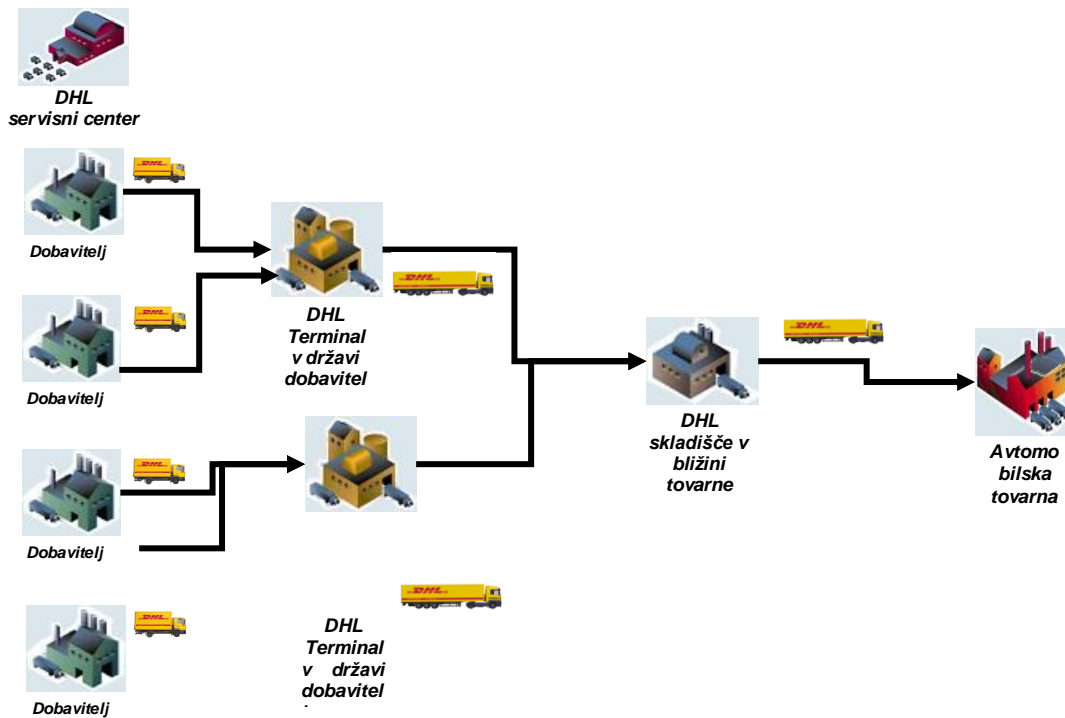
DHL servisni center

DHL

DHL

Dobavitelj

DHL

DHL Terminal v državi dobavitel

DHL

Dobavitelj

DHL

DHL skladišče v bližini tovarne

Avtomo bilska tovarna

DHL

Dobavitelj

DHL

DHL

Dobavitelj

DHL Terminal v državi dobavitel